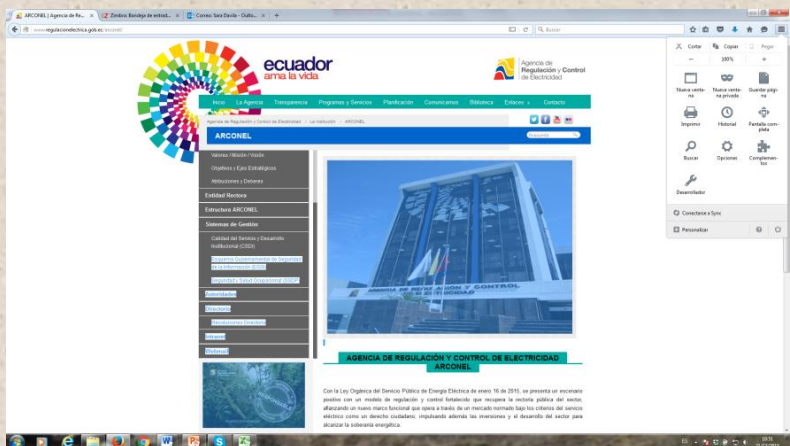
ARCONEL | Agencia de Re... × Zimbra: Bandeja de entrad... × Correo: Sara Davila - Outlo... × +

www.regulacionelectrica.gob.ec/arconel/

Buscar

ecuador ama la vida

Agencia de Regulación y Control de Electricidad

Inicio La Agencia Transparencia Programas y Servicios Planificación Comunicamos Biblioteca Enlaces Contacto

Agencia de Regulación y Control de Electricidad › La Institución › ARCONEL

ARCONEL

Valores / Misión / Visión

Objetivos y Ejes Estratégicos

Atribuciones y Deberes

Entidad Rectora

Estructura ARCONEL

Sistemas de Gestión

Calidad del Servicio y Desarrollo Institucional (CSDI)

Esquema Gubernamental de Seguridad de la Información (EGSI)

Seguridad y Salud Ocupacional (SSO)

Autoridades

Directorio

Resoluciones Directorio

Intranet

Webmail

AGENCIA DE REGULACIÓN Y CONTROL DE ELECTRICIDAD

ARCONEL

Con la Ley Orgánica del Servicio Público de Energía Eléctrica de enero 16 de 2015, se presenta un escenario positivo con un modelo de regulación y control fortalecido que recupera la rectoría pública del sector, afianzando un nuevo marco funcional que opera a través de un mercado normado bajo los criterios del servicio eléctrico como un derecho ciudadano, impulsando además las inversiones y el desarrollo del sector para alcanzar la soberanía energética.

Cortar Copiar Pegar
− 100% +
Nueva ventana
Nueva ventana privada
Guardar página
Imprimir
Historial
Pantalla completa
Buscar
Opciones
Complementos
Desarrollador
Conectarse a Sync
Personalizar